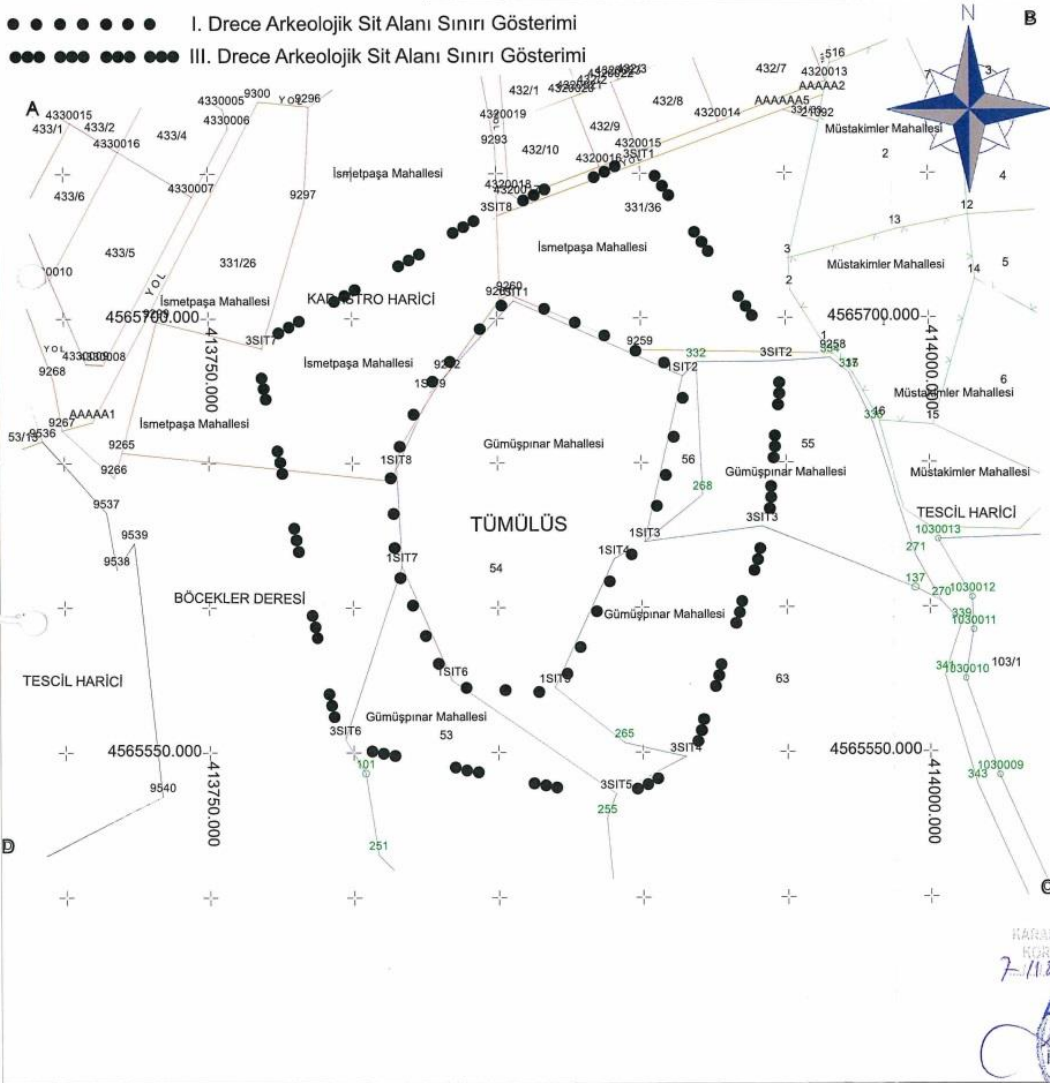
I. Drece Arkeolojik Sit Alanı Sınırı Gösterimi
III. Drece Arkeolojik Sit Alanı Sınırı Gösterimi

N
B
A
D
C

4330015
433/1
433/2
4330016
433/4
4330005
9300
YOL
9296
4330006
4330007
433/6
433/5
0010
331/26
9297
İsmetpaşa Mahallesi
YOL
İsmetpaşa Mahallesi
KADASTRO HARİCİ
4565700.000
3SIT7
YOL
4330008
9268
9269
AAAAA1
9267
53/13
9536
İsmetpaşa Mahallesi
9265
9266
9537
9539
9538
BÖCEKLER DERESİ
TESCİL HARİCİ
4565550.000
413750.000
9540
101
251
3SIT6
Gümüşpınar Mahallesi
53
413750.000

432/1
4320019
9293
432/10
432/9
432/8
4320015
4320018
3SIT1
4320018
3SIT8
331/36
İsmetpaşa Mahallesi
4320014
432/7
4320013
AAAAA2
AAAAA5
516
Müstakimler Mahallesi
2
4
12
13
3
Müstakimler Mahallesi
14
5
2
9260
9261
2SIT1
9259
332
1SIT2
3SIT2
9258
4565700.000
414000.000
İsmetpaşa Mahallesi
9262
1SIT9
Müstakimler Mahallesi
6
15
16
Gümüşpınar Mahallesi
56
268
55
Gümüşpınar Mahallesi
Müstakimler Mahallesi
1SIT8
TÜMÜLÜS
1SIT3
3SIT3
TESCİL HARİCİ
1030013
271
1SIT4
1SIT7
54
137
270
1030012
339
1030011
Gümüşpınar Mahallesi
1SIT6
1SIT5
63
341
1030010
103/1
265
3SIT4
4565550.000
414000.000
1030009
343
3SIT5
255

KARA
KOR
7.11.